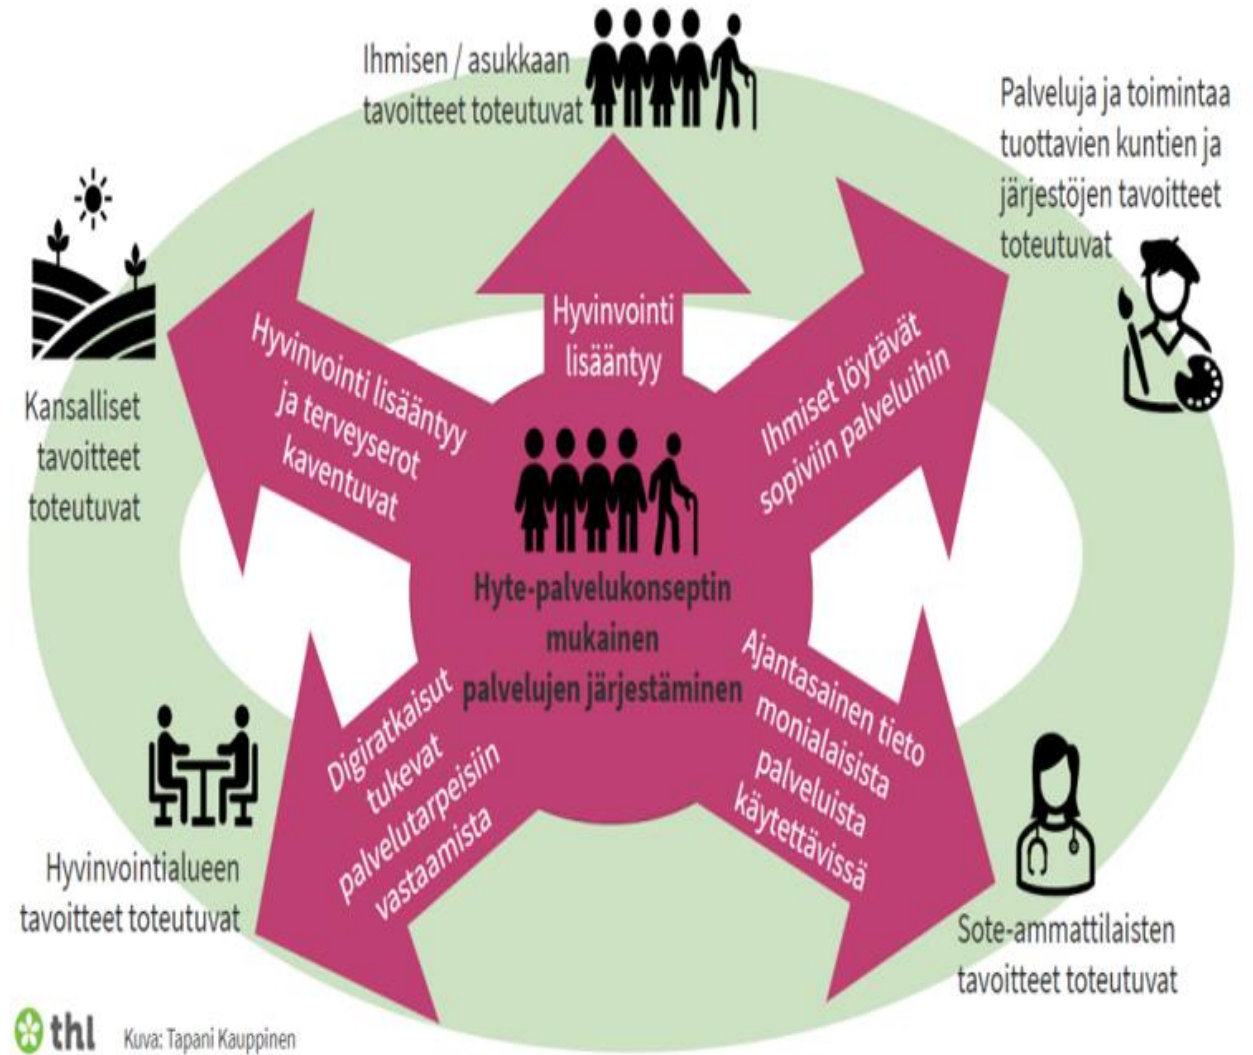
Ihmisen / asukkaan tavoitteet toteutuvat

Palveluja ja toimintaa tuottavien kuntien ja järjestöjen tavoitteet toteutuvat

Kansalliset tavoitteet toteutuvat

Hyvinvointi lisääntyy

Hyvinvointi lisääntyy ja terveyserot kaventuvat

Ihmiset löytävät sopiviin palveluihin

Hyte-palvelukonseptin mukainen palvelujen järjestäminen

Digiratkaisut tukevat palvelutarpeisiin vastaamista

Ajantasainen tieto monialaisista palveluista käytettävissä

Hyvinvointialueen tavoitteet toteutuvat

Sote-ammattilaisten tavoitteet toteutuvat

thl

Kuva: Tapani Kauppinen